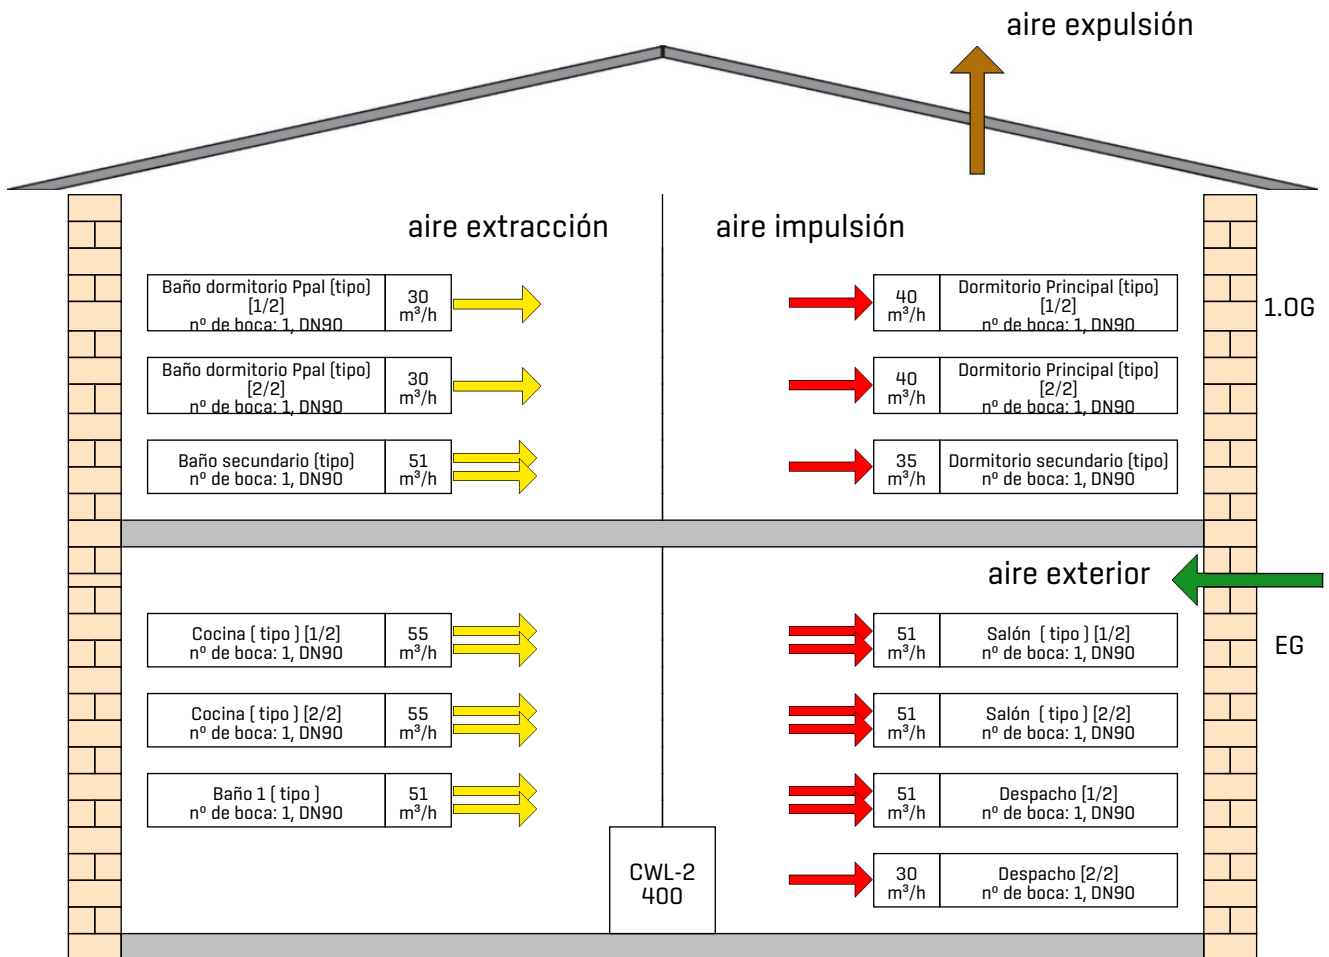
aire expulsión

aire extracción

aire impulsión

| Baño dormitorio Ppal (tipo) [1/2] nº de boca: 1, DN90 | 30 $m^3/h$ |
|---|---|
| Baño dormitorio Ppal (tipo) [2/2] nº de boca: 1, DN90 | 30 $m^3/h$ |
| Baño secundario (tipo) nº de boca: 1, DN90 | 51 $m^3/h$ |

| 40 $m^3/h$ | Dormitorio Principal (tipo) [1/2] nº de boca: 1, DN90 |
|---|---|
| 40 $m^3/h$ | Dormitorio Principal (tipo) [2/2] nº de boca: 1, DN90 |
| 35 $m^3/h$ | Dormitorio secundario (tipo) nº de boca: 1, DN90 |

1.OG

aire exterior

EG

| Cocina ( tipo ) [1/2] nº de boca: 1, DN90 | 55 $m^3/h$ |
|---|---|
| Cocina ( tipo ) [2/2] nº de boca: 1, DN90 | 55 $m^3/h$ |
| Baño 1 ( tipo ) nº de boca: 1, DN90 | 51 $m^3/h$ |

| 51 $m^3/h$ | Salón ( tipo ) [1/2] nº de boca: 1, DN90 |
|---|---|
| 51 $m^3/h$ | Salón ( tipo ) [2/2] nº de boca: 1, DN90 |
| 51 $m^3/h$ | Despacho [1/2] nº de boca: 1, DN90 |
| 30 $m^3/h$ | Despacho [2/2] nº de boca: 1, DN90 |

CWL-2
400